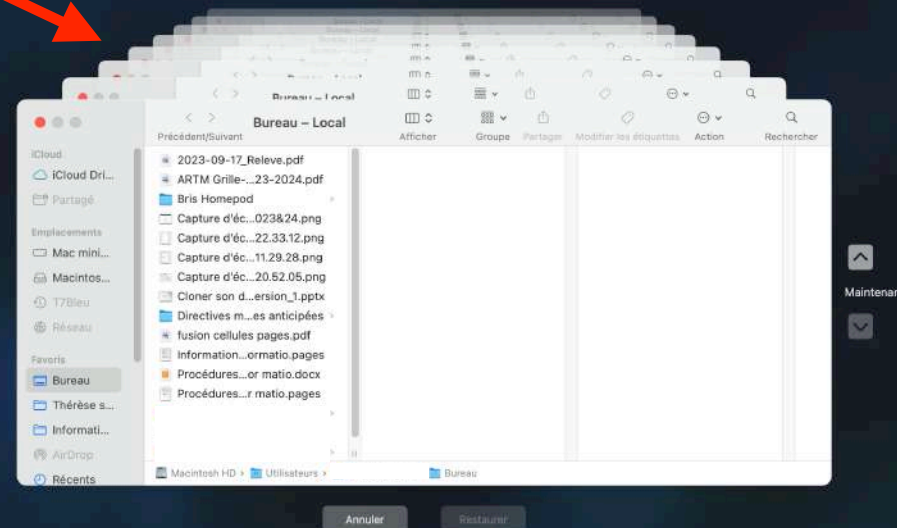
Bureau – Local

Précédent/Suivant

Bureau – Local

Afficher

Groupe

Partager

Modifier les étiquettes

Action

Rechercher

iCloud

iCloud Dri...

Partagé

Emplacements

Mac mini...

Macintos...

17Bleu

Réseau

Favoris

Bureau

Thérèse s...

Informati...

AirDrop

Récents

2023-09-17_Releve.pdf

ARTM Grille-...23-2024.pdf

Bris Homepod

Capture d'éc...023&24.png

Capture d'éc...22.33.12.png

Capture d'éc...11.29.28.png

Capture d'éc...20.52.05.png

Cloner son d...ersion_1.pptx

Directives m...es anticipées

fusion cellules pages.pdf

Information...ormatio.pages

Procédures...or matio.docx

Procédures...r matio.pages

Macintosh HD › Utilisateurs ›

Bureau

Maintenan

Annuler

Restaurer